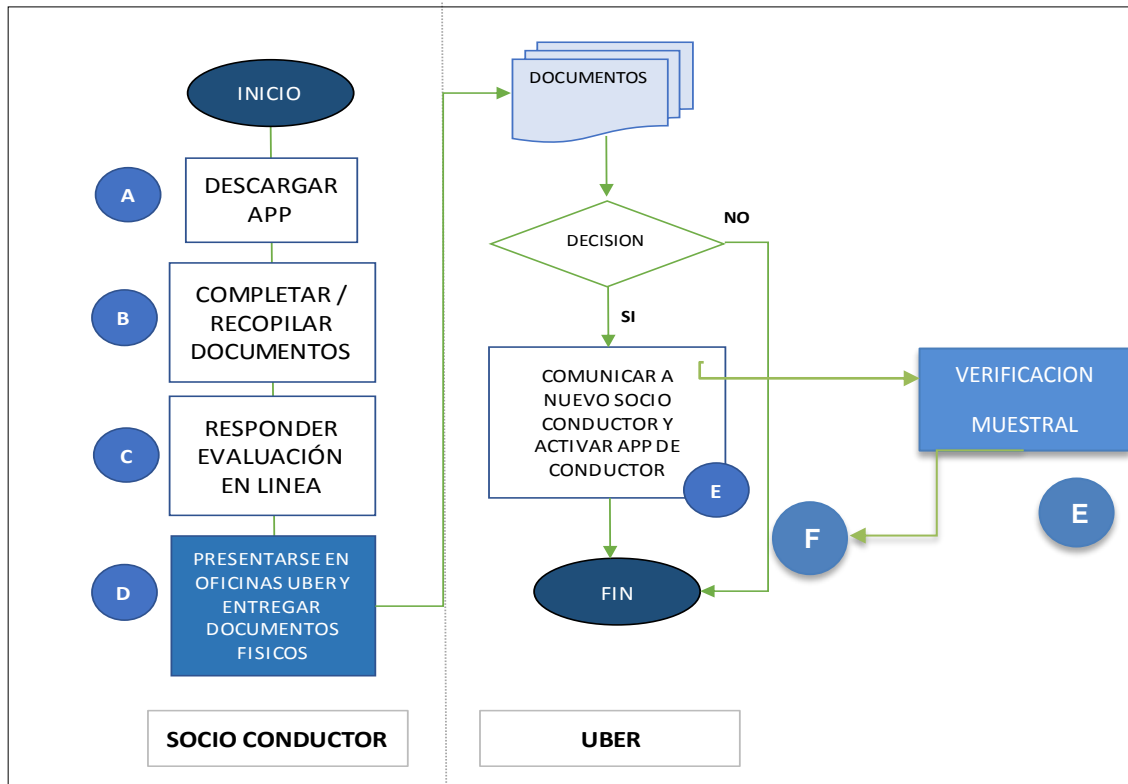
INICIO

A

DESCARGAR APP

B

COMPLETAR / RECOPILAR DOCUMENTOS

C

RESPONDER EVALUACIÓN EN LINEA

D

PRESENTARSE EN OFICINAS UBER Y ENTREGAR DOCUMENTOS FISICOS

DOCUMENTOS

DECISION

NO

SI

COMUNICAR A NUEVO SOCIO CONDUCTOR Y ACTIVAR APP DE CONDUCTOR

E

VERIFICACION MUESTRAL

E

F

FIN

SOCIO CONDUCTOR

UBER